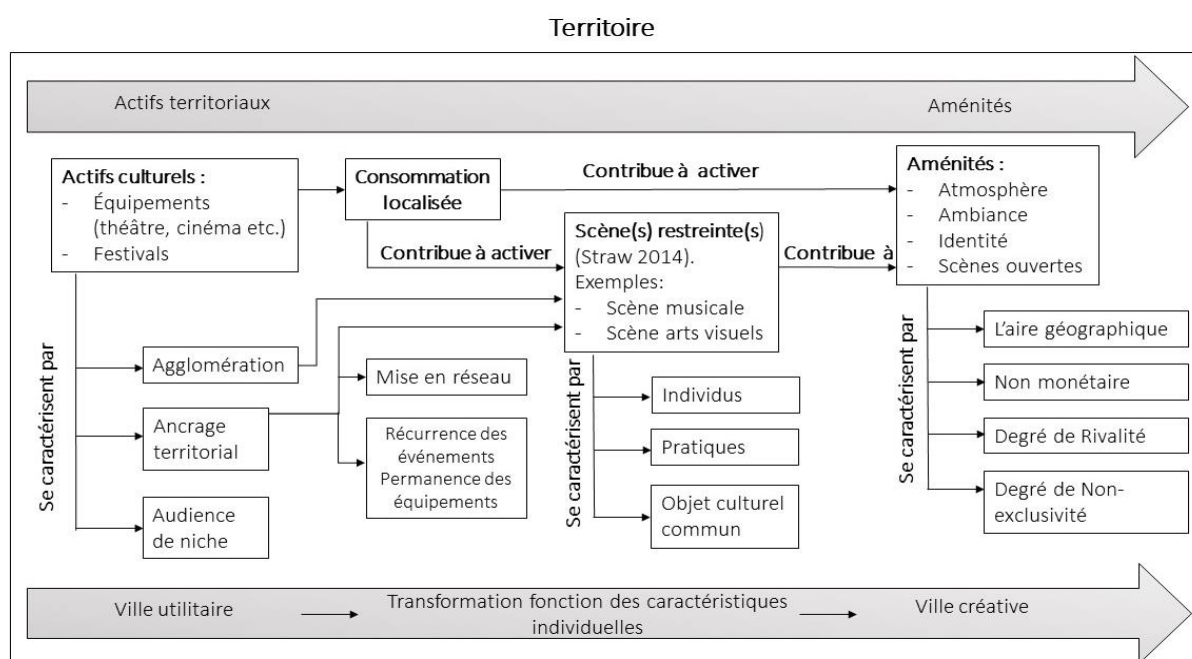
Territoire

Actifs territoriaux

Aménités

Actifs culturels :
- Équipements (théâtre, cinéma etc.)
- Festivals

Consommation localisée

Contribue à activer

Aménités :
- Atmosphère
- Ambiance
- Identité
- Scènes ouvertes

Contribue à activer

Scène(s) restreinte(s) (Straw 2014).
Exemples:
- Scène musicale
- Scène arts visuels

Contribue à

Se caractérisent par

Agglomération

Ancrage territorial

Audience de niche

Mise en réseau

Récurrence des événements
Permanence des équipements

Se caractérisent par

Individus

Pratiques

Objet culturel commun

Se caractérisent par

L'aire géographique

Non monétaire

Degré de Rivalité

Degré de Non-exclusivité

Ville utilitaire

Transformation fonction des caractéristiques individuelles

Ville créative